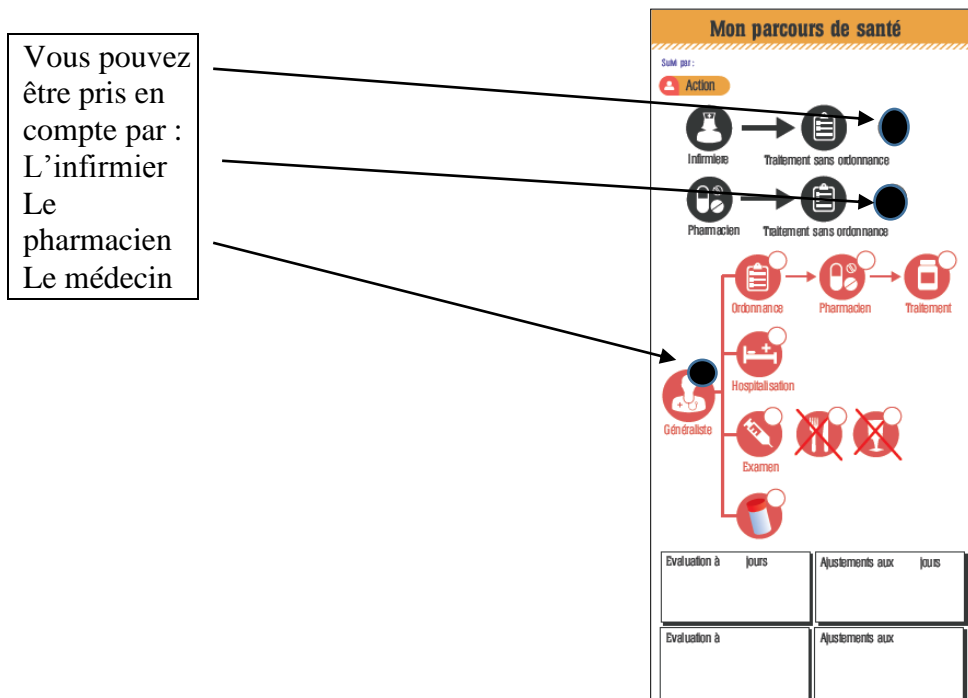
Vous pouvez être pris en compte par :
L'infirmier
Le pharmacien
Le médecin

Mon parcours de santé

Suivi par :

Action

Infirmiere

Traitement sans ordonnance

Pharmacien

Traitement sans ordonnance

Ordonnance

Pharmacien

Traitement

Hospitalisation

Généraliste

Examen

| Evaluation à jours | Ajustements aux jours |
|---|---|
| Evaluation à | Ajustements aux |